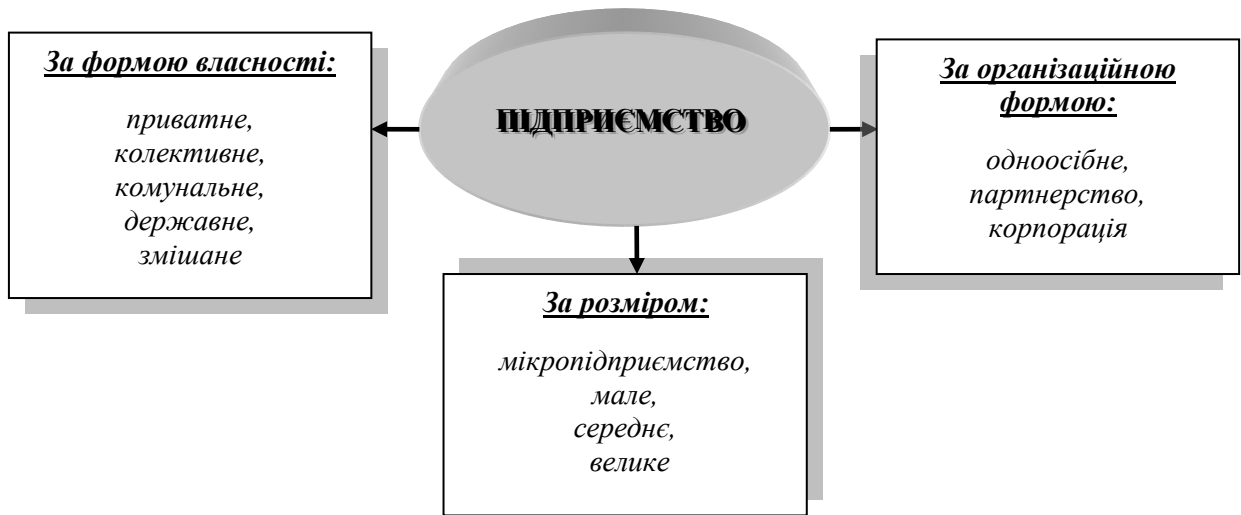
ПІДПРИЄМСТВО

За формою власності:

приватне,
колективне,
комунальне,
державне,
змішане

За організаційною формою:

одноосібне,
партнерство,
корпорація

За розміром:

мікропідприємство,
мале,
середнє,
велике